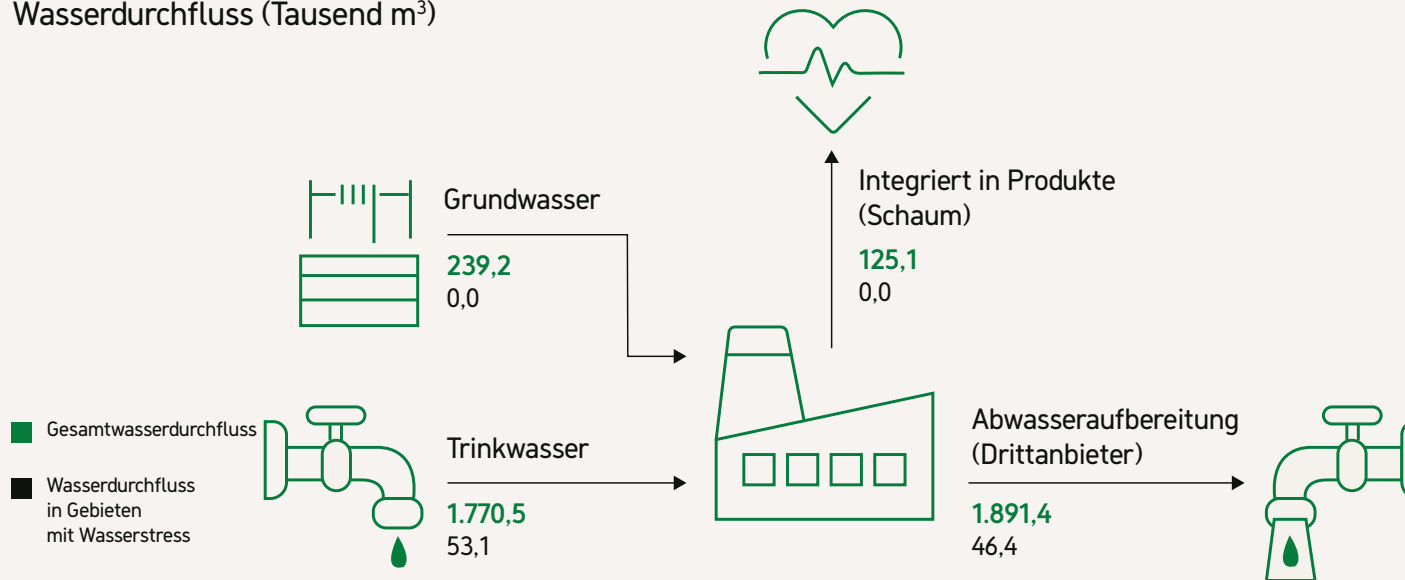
Wasserdurchfluss (Tausend m$^3$)

Gesamtwasserdurchfluss

Wasserdurchfluss in Gebieten mit Wasserstress

Grundwasser
239,2
0,0

Trinkwasser
1.770,5
53,1

Integriert in Produkte (Schaum)
125,1
0,0

Abwasseraufbereitung (Drittanbieter)
1.891,4
46,4